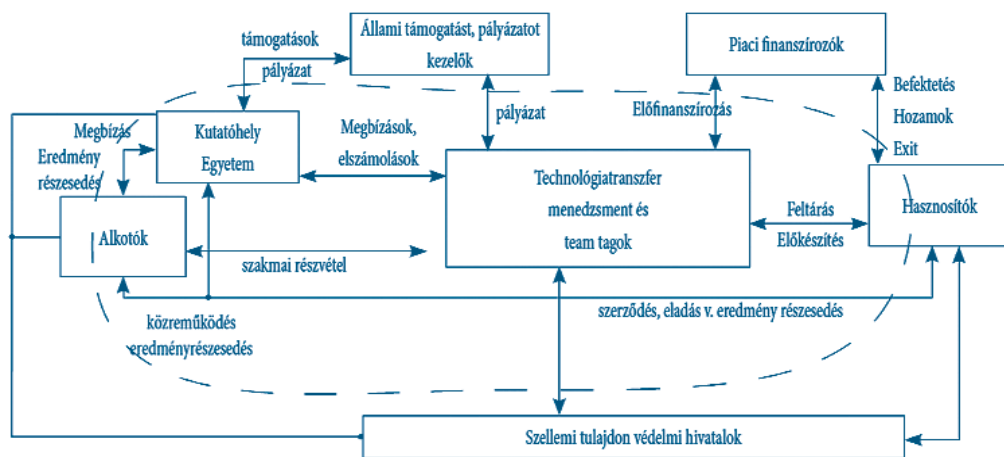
támogatások

pályázat

Állami támogatást, pályázatot kezelők

Piaci finanszírozók

Befektetés

Hozamok

Exit

Megbízás

Eredmény részesedés

Kutatóhely Egyetem

Megbízások, elszámolások

pályázat

Előfinanszírozás

Technológiatranszfer menedzsment és team tagok

Feltárás

Előkészítés

Hasznosítók

Alkotók

szakmai részvétel

szerződés, eladás v. eredmény részesedés

közreműködés eredményrészesedés

Szellemi tulajdon védelmi hivatalok